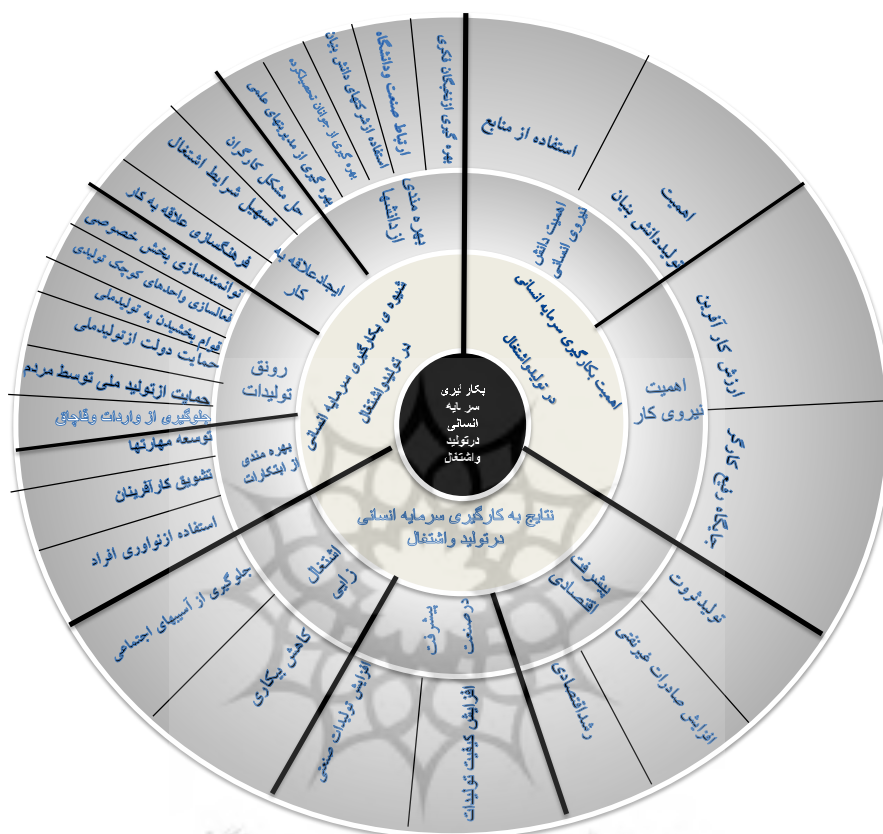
بکار گیری سرمایه انسانی درتولید واشتغال

اهمیت بکارگیری سرمایه انسانی درتولیدواشتغال

شیوه ی بکارگیری سرمایه انسانی در تولیدواشتغال

نتایج به کارگیری سرمایه انسانی درتولید واشتغال

اهمیت دانش نیروی انسانی

اهمیت نیروی کار

بهره مندی ازدانشها

ایجادعلاقه به کار

رونق تولیدات

بهره مندی از ابتکارات

اشتغال زایی

پیشرفت درصنعت

پیشرفت اقتصادی

استفاده از منابع

اهمیت تولیددانش بنیان

ارزش کار آفرین

جایگاه رفیع کارگر

تولیدثروت

افزایش صادرات غیرنفتی

رشداقتصادی

افزایش کیفیت تولیدات

افزایش تولیدات صنعتی

کاهش بیکاری

جلوگیری از آسیبهای اجتماعی

استفاده ازنوآوری افراد

تشویق کارآفرینان

توسعه مهارتها

جلوگیری از واردات وقاچاق

حمایت ازتولید ملی توسط مردم

حمایت دولت ازتولیدملی

اقدام بخشیدن به تولیدملی

فعالسازی واحدهای کوچک تولیدی

توانمندسازی بخش خصوصی

فرهنگسازی علاقه به کار

تسهیل شرایط اشتغال

حل مشکل کارگران

بهره گیری از مدیریتهای علمی

بهره گیری از جوانان تحصیلکرده

استفاده ازشرکتهای دانش بنیان

ارتباط صنعت ودانشگاه

بهره گیری ازنخبگان فکری